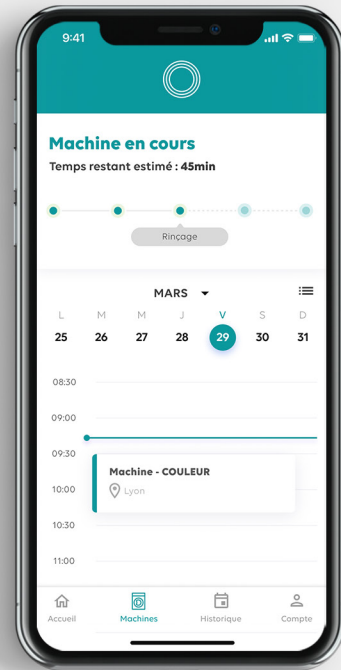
9:41

Machine en cours
Temps restant estimé : 45min

Rinçage

MARS

| L | M | M | J | V | S | D |
|---|---|---|---|---|---|---|
| 25 | 26 | 27 | 28 | 29 | 30 | 31 |

08:30
09:00
09:30
10:00
10:30
11:00

Machine - COULEUR
Lyon

Accueil
Machines
Historique
Compte